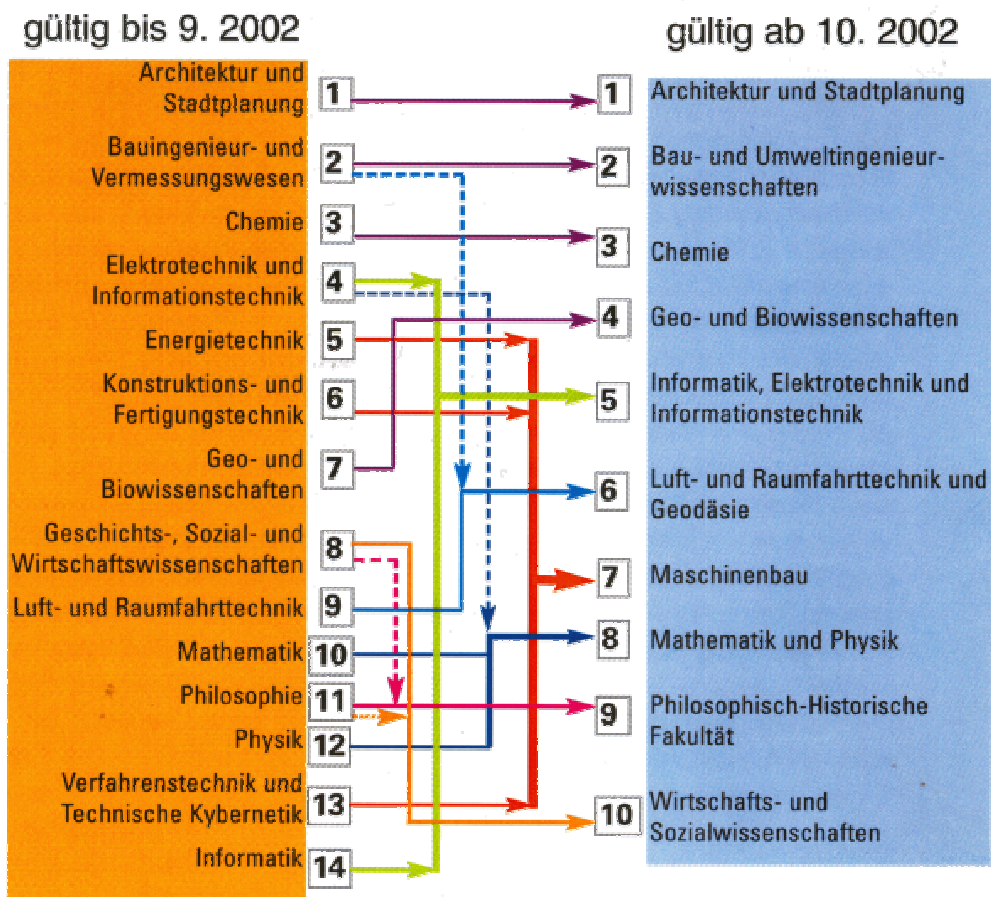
gültig bis 9. 2002

gültig ab 10. 2002

Architektur und Stadtplanung 1

Bauingenieur- und Vermessungswesen 2

Chemie 3

Elektrotechnik und Informationstechnik 4

Energietechnik 5

Konstruktions- und Fertigungstechnik 6

Geo- und Biowissenschaften 7

Geschichts-, Sozial- und Wirtschaftswissenschaften 8

Luft- und Raumfahrttechnik 9

Mathematik 10

Philosophie 11

Physik 12

Verfahrenstechnik und Technische Kybernetik 13

Informatik 14

1 Architektur und Stadtplanung

2 Bau- und Umweltingenieurwissenschaften

3 Chemie

4 Geo- und Biowissenschaften

5 Informatik, Elektrotechnik und Informationstechnik

6 Luft- und Raumfahrttechnik und Geodäsie

7 Maschinenbau

8 Mathematik und Physik

9 Philosophisch-Historische Fakultät

10 Wirtschafts- und Sozialwissenschaften